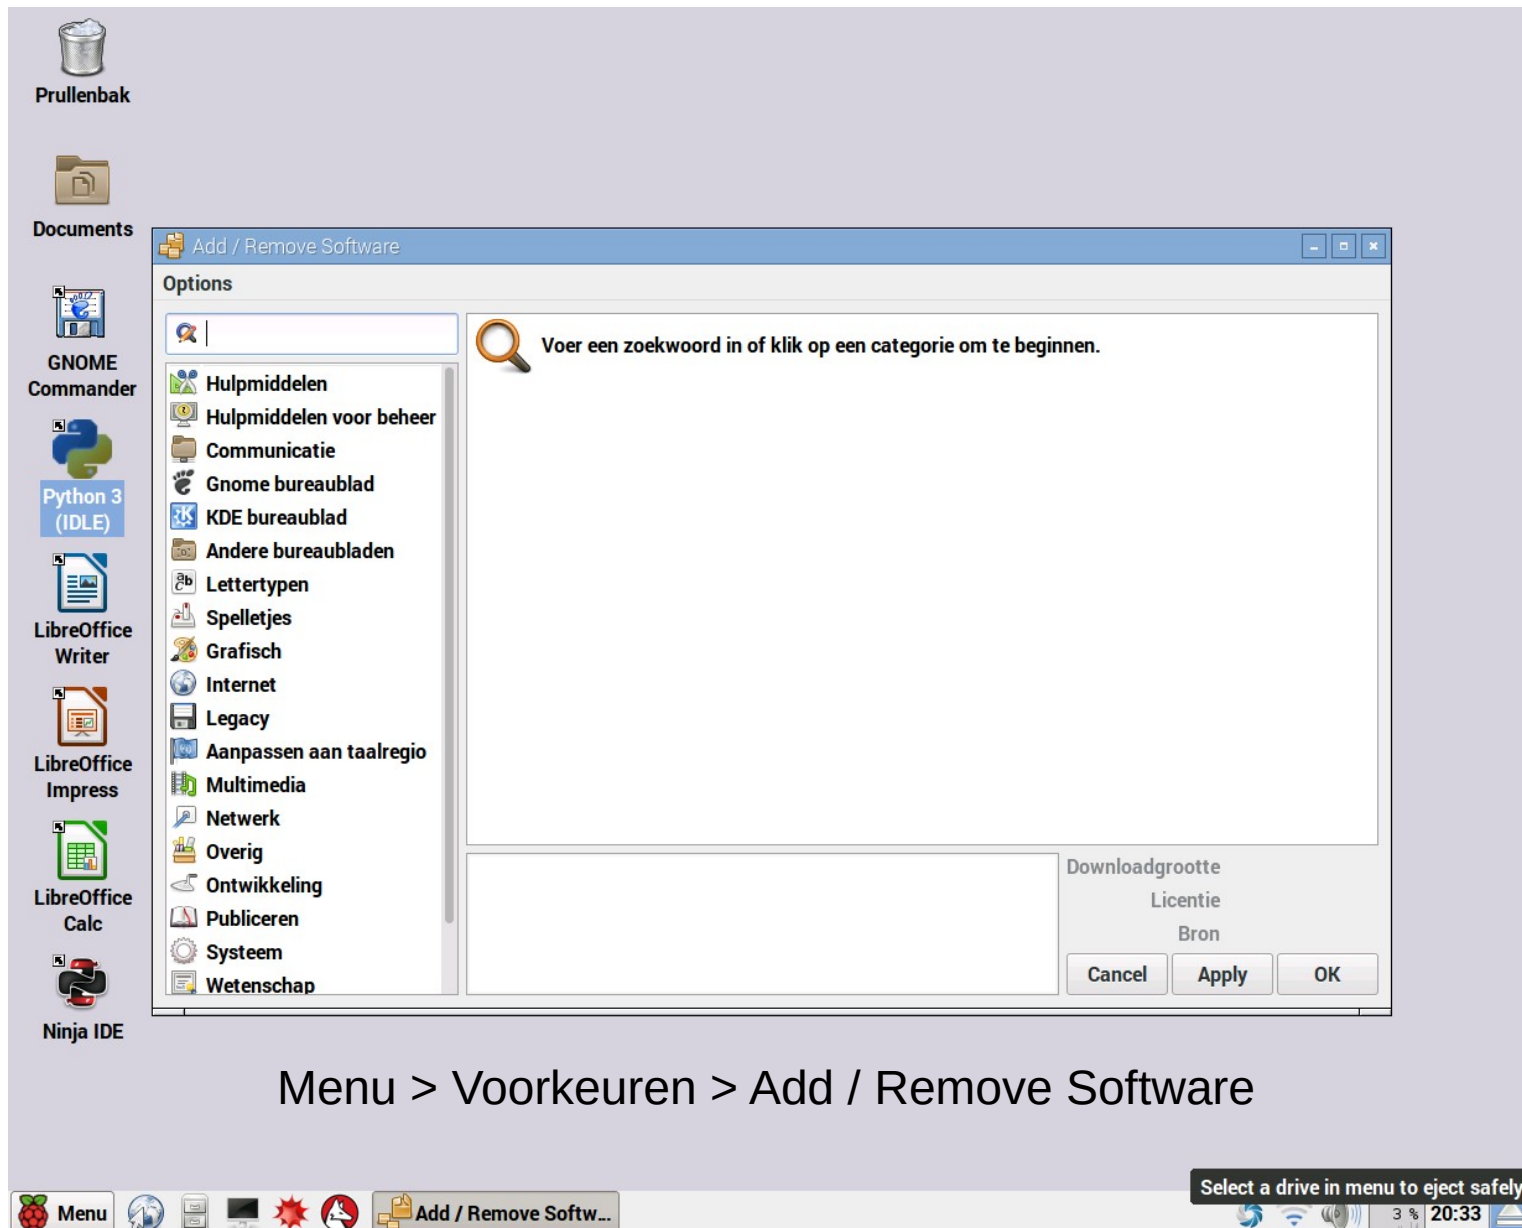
Prullenbak

Documents

GNOME Commander

Python 3 (IDLE)

LibreOffice Writer

LibreOffice Impress

LibreOffice Calc

Ninja IDE

Add / Remove Software

Options

Hulpmiddelen
Hulpmiddelen voor beheer
Communicatie
Gnome bureaublad
KDE bureaublad
Andere bureaubladen
Lettertypen
Spelletjes
Grafisch
Internet
Legacy
Aanpassen aan taalregio
Multimedia
Netwerk
Overig
Ontwikkeling
Publiceren
Systeem
Wetenschap

Voer een zoekwoord in of klik op een categorie om te beginnen.

Downloadgrootte
Licentie
Bron

Cancel
Apply
OK

Menu > Voorkeuren > Add / Remove Software

Menu
Add / Remove Softw...
Select a drive in menu to eject safely
3 %
20:33